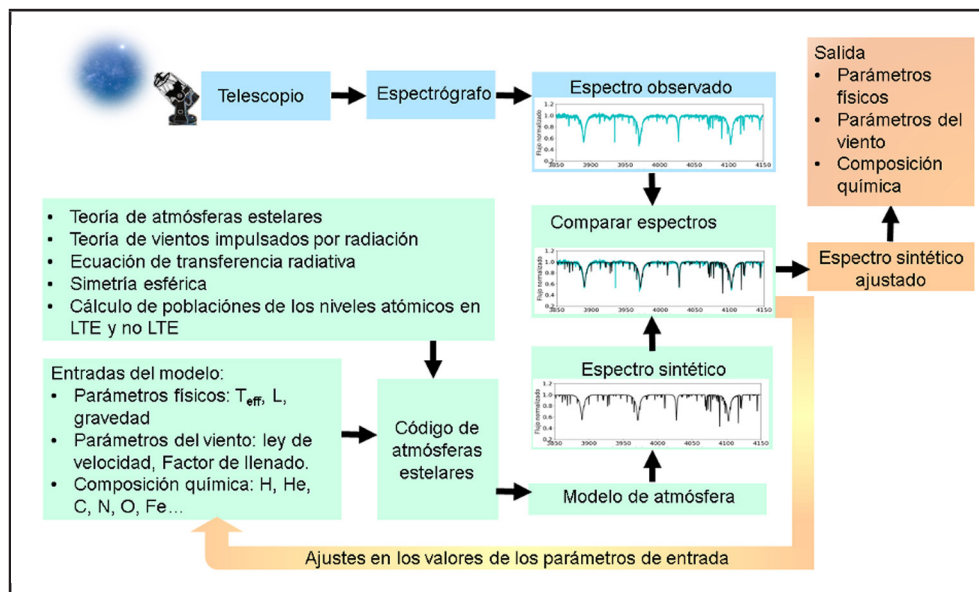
Telescopio

Espectrógrafo

Espectro observado

1.2
1.0
0.8
0.6
0.4
0.2
Flujo normalizado
3850 3900 3950 4000 4050 4100 4150

Salida
• Parámetros físicos
• Parámetros del viento
• Composición química

• Teoría de atmósferas estelares
• Teoría de vientos impulsados por radiación
• Ecuación de transferencia radiativa
• Simetría esférica
• Cálculo de poblaciónes de los niveles atómicos en LTE y no LTE

Comparar espectros

1.2
1.0
0.8
0.6
0.4
0.2
Flujo normalizado
3850 3900 3950 4000 4050 4100 4150

Espectro sintético ajustado

Entradas del modelo:
• Parámetros físicos: $T_{eff}$, L, gravedad
• Parámetros del viento: ley de velocidad, Factor de llenado.
• Composición química: H, He, C, N, O, Fe…

Código de atmósferas estelares

Espectro sintético

1.2
1.0
0.8
0.6
0.4
0.2
Flujo normalizado
3850 3900 3950 4000 4050 4100 4150

Modelo de atmósfera

Ajustes en los valores de los parámetros de entrada